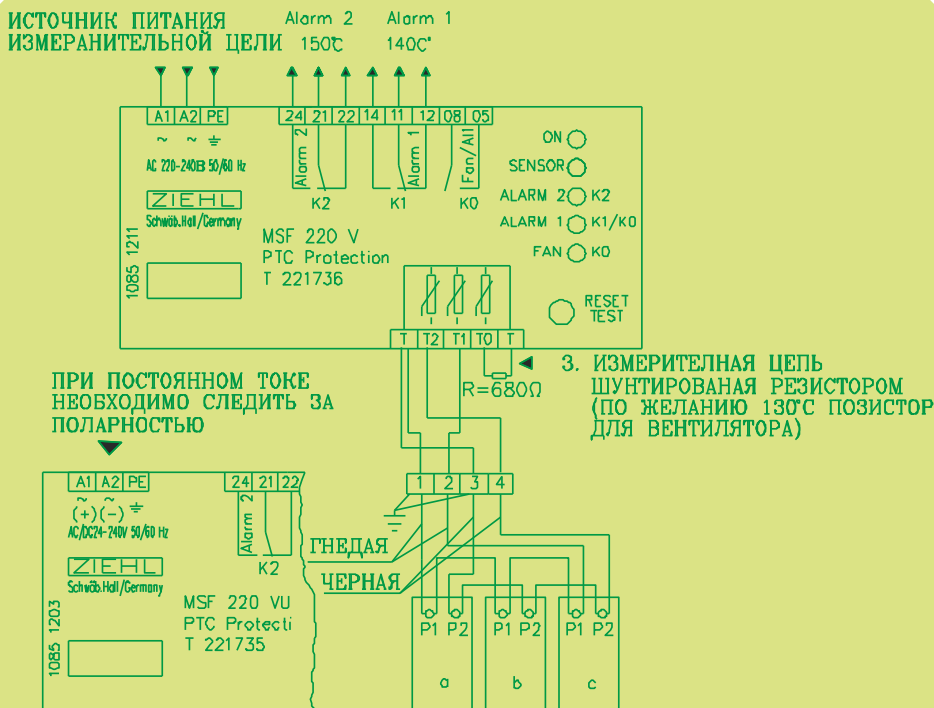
ИСТОЧНИК ПИТАНИЯ
ИЗМЕРАНИТЕЛЬНОЙ ЦЕЛИ

Alarm 2
150°C

Alarm 1
140°C

A1 A2 PE
~ ~ ⏚
AC 220-240В 50/60 Hz

ZIEHL
Schwäb.Hall/Germany

1085 1211

24 21 22 14 11 12 08 05
Alarm 2
K2
Alarm 1
K1
Fan/All
K0

MSF 220 V
PTC Protection
T 221736

ON
SENSOR
ALARM 2 K2
ALARM 1 K1/K0
FAN K0

RESET
TEST

T T2 T1 T0 T

R=680Ω

3. ИЗМЕРИТЕЛНАЯ ЦЕПЬ
ШУНТИРОВАНАЯ РЕЗИСТОРОМ
(ПО ЖЕЛАНИЮ 130°C ПОЗИСТОР
ДЛЯ ВЕНТИЛЯТОРА)

ПРИ ПОСТОЯННОМ ТОКЕ
НЕОБХОДИМО СЛЕДИТЬ ЗА
ПОЛАРНОСТЬЮ

A1 A2 PE
~ ~
(+) (-) ⏚
AC/DC24-240V 50/60 Hz

ZIEHL
Schwäb.Hall/Germany

1085 1203

24 21 22
Alarm 2
K2

MSF 220 VU
PTC Protecti
T 221735

1 2 3 4

ГНЕДАЯ
ЧЕРНАЯ

P1 P2
a
P1 P2
b
P1 P2
c